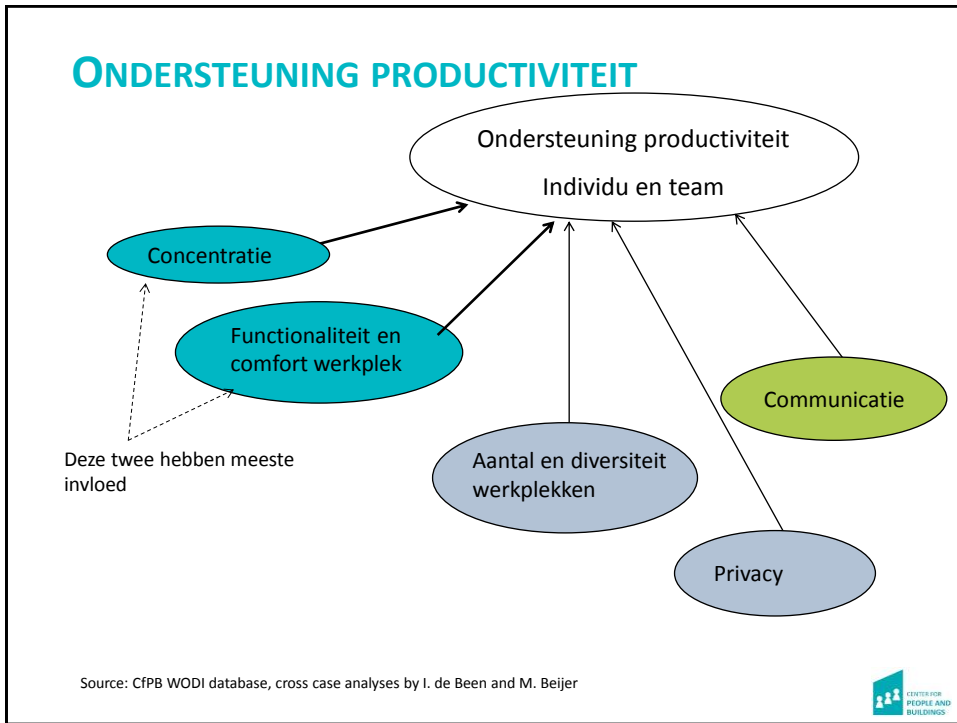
ONDERSTEUNING PRODUCTIVITEIT

Ondersteuning productiviteit

Individu en team

Concentratie

Functionaliteit en comfort werkplek

Communicatie

Aantal en diversiteit werkplekken

Privacy

Deze twee hebben meeste invloed

Source: CfPB WODI database, cross case analyses by I. de Been and M. Beijer

CENTER FOR PEOPLE AND BUILDINGS